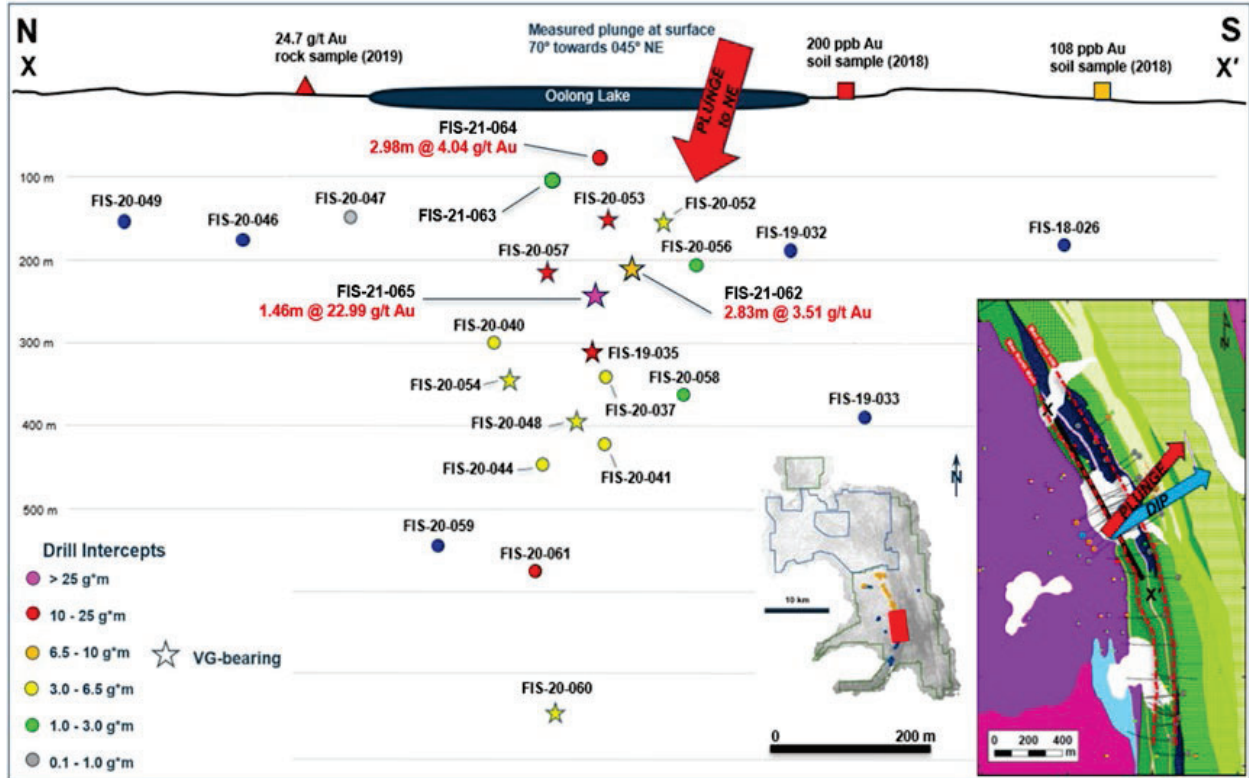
N
X

24.7 g/t Au
rock sample (2019)

Measured plunge at surface
70° towards 045° NE

PLUNGE to NE

200 ppb Au
soil sample (2018)

108 ppb Au
soil sample (2018)

S
X'

Oolong Lake

FIS-21-064
2.98m @ 4.04 g/t Au

100 m

FIS-20-049

FIS-20-046

FIS-20-047

FIS-21-063

FIS-20-053

FIS-20-052

FIS-19-032

FIS-18-026

FIS-20-057

FIS-20-056

200 m

FIS-21-065
1.46m @ 22.99 g/t Au

FIS-21-062
2.83m @ 3.51 g/t Au

FIS-20-040

300 m

FIS-19-035

FIS-20-054

FIS-20-058

FIS-20-037

FIS-19-033

400 m

FIS-20-048

FIS-20-044

FIS-20-041

500 m

FIS-20-059

FIS-20-061

Drill Intercepts
> 25 g*m
10 - 25 g*m
6.5 - 10 g*m
3.0 - 6.5 g*m
1.0 - 3.0 g*m
0.1 - 1.0 g*m

VG-bearing

FIS-20-060

10 km

N

0
200 m

X
PLUNGE
DIP
X'

0 200 400
m